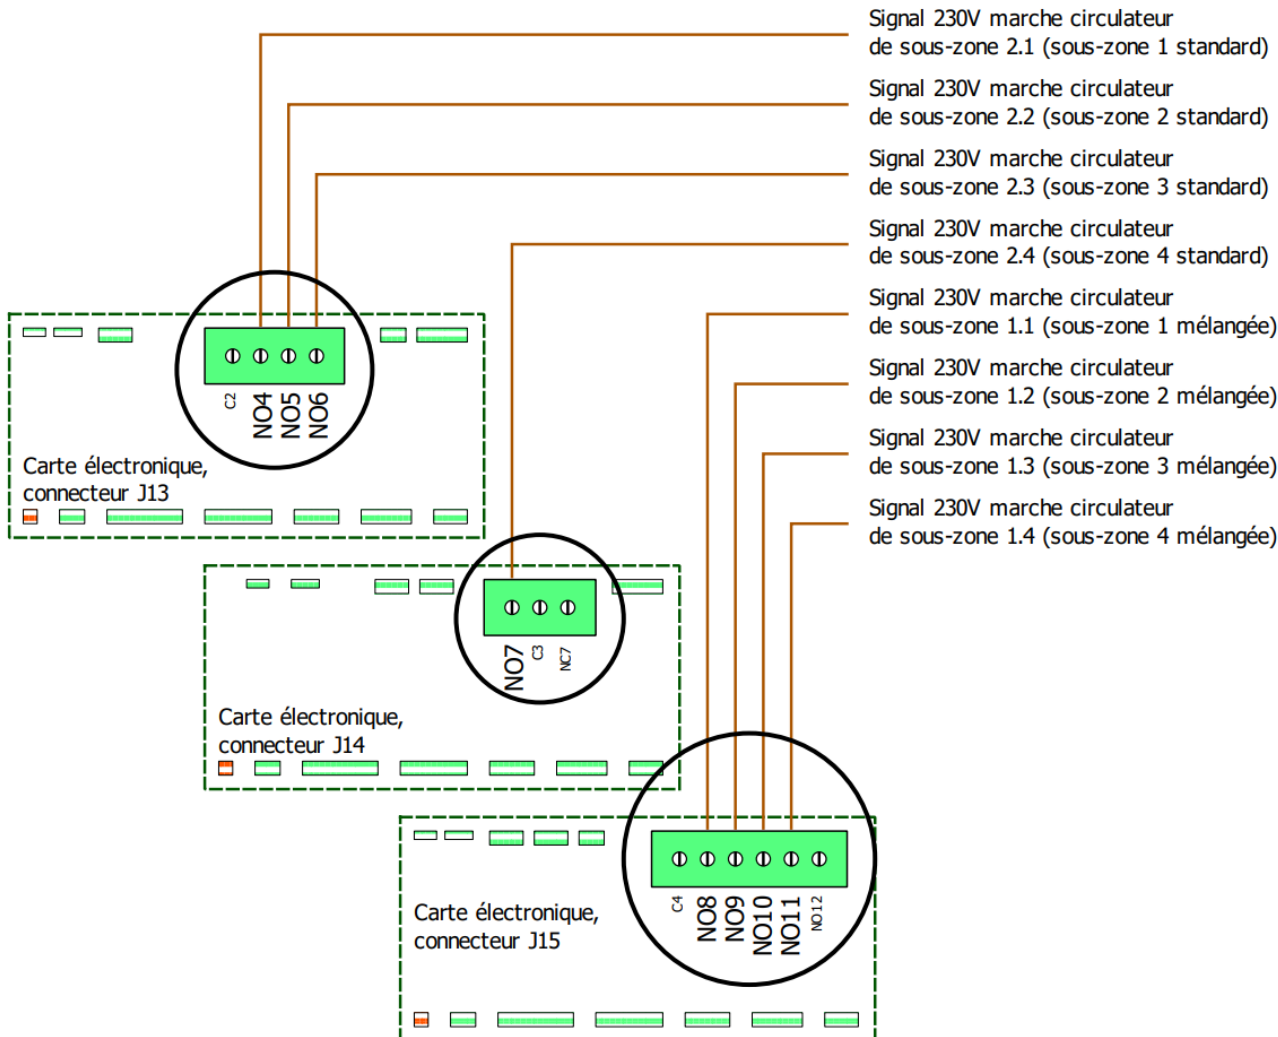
Signal 230V marche circulateur de sous-zone 2.1 (sous-zone 1 standard)

Signal 230V marche circulateur de sous-zone 2.2 (sous-zone 2 standard)

Signal 230V marche circulateur de sous-zone 2.3 (sous-zone 3 standard)

Signal 230V marche circulateur de sous-zone 2.4 (sous-zone 4 standard)

Signal 230V marche circulateur de sous-zone 1.1 (sous-zone 1 mélangée)

Signal 230V marche circulateur de sous-zone 1.2 (sous-zone 2 mélangée)

Signal 230V marche circulateur de sous-zone 1.3 (sous-zone 3 mélangée)

Signal 230V marche circulateur de sous-zone 1.4 (sous-zone 4 mélangée)

C2 NO4 NO5 NO6

Carte électronique, connecteur J13

NO7 C3 NC7

Carte électronique, connecteur J14

C4 NO8 NO9 NO10 NO11 NO12

Carte électronique, connecteur J15